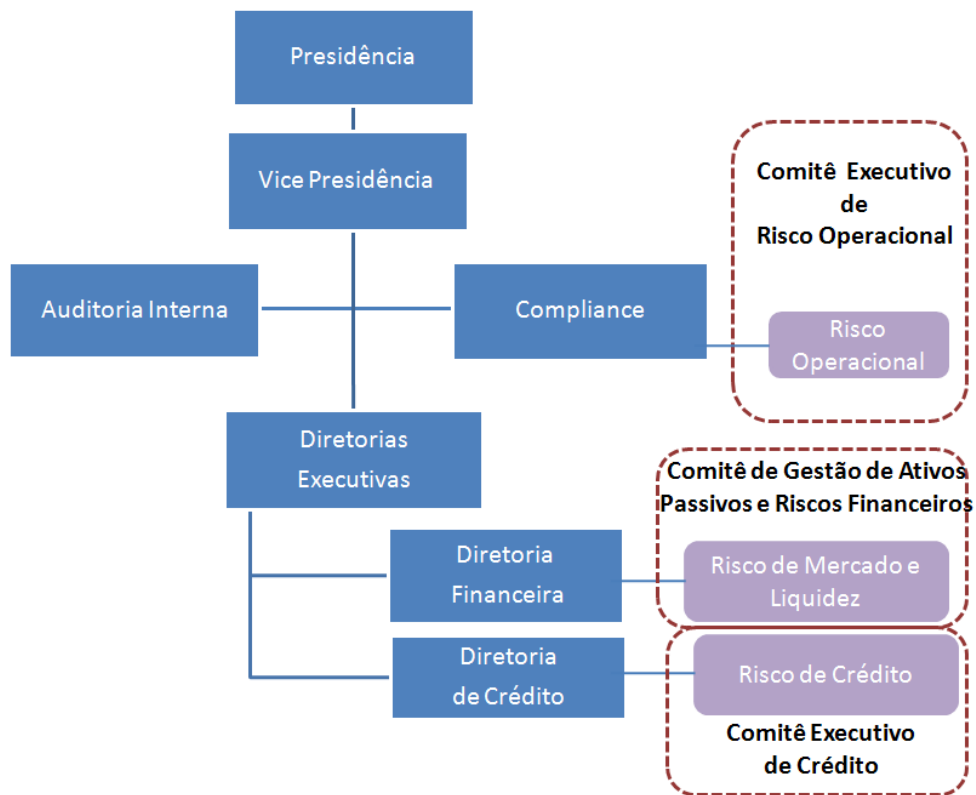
Presidência

Vice Presidência

Comitê Executivo de Risco Operacional

Auditoria Interna

Compliance

Risco Operacional

Diretorias Executivas

Comitê de Gestão de Ativos Passivos e Riscos Financeiros

Diretoria Financeira

Risco de Mercado e Liquidez

Diretoria de Crédito

Risco de Crédito

Comitê Executivo de Crédito